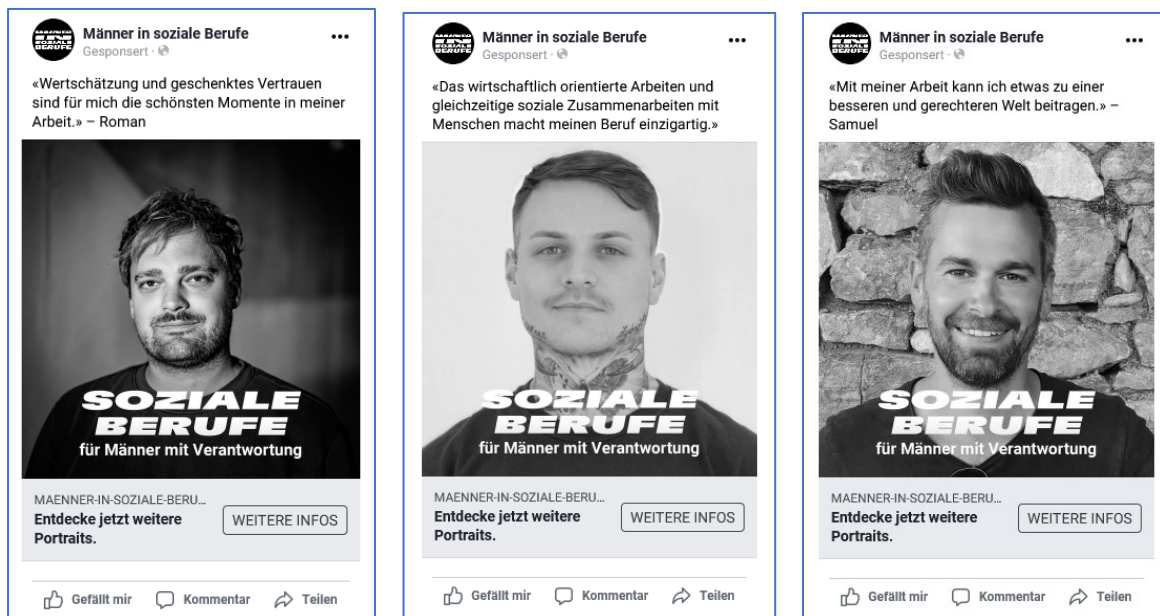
Männer in soziale Berufe
Gesponsert ·

«Wertschätzung und geschenktes Vertrauen sind für mich die schönsten Momente in meiner Arbeit.» – Roman

SOZIALE BERUFE
für Männer mit Verantwortung

MAENNER-IN-SOZIALE-BERU...
Entdecke jetzt weitere Portraits.
WEITERE INFOS

Gefällt mir Kommentar Teilen

Männer in soziale Berufe
Gesponsert ·

«Das wirtschaftlich orientierte Arbeiten und gleichzeitige soziale Zusammenarbeiten mit Menschen macht meinen Beruf einzigartig.»

SOZIALE BERUFE
für Männer mit Verantwortung

MAENNER-IN-SOZIALE-BERU...
Entdecke jetzt weitere Portraits.
WEITERE INFOS

Gefällt mir Kommentar Teilen

Männer in soziale Berufe
Gesponsert ·

«Mit meiner Arbeit kann ich etwas zu einer besseren und gerechteren Welt beitragen.» – Samuel

SOZIALE BERUFE
für Männer mit Verantwortung

MAENNER-IN-SOZIALE-BERU...
Entdecke jetzt weitere Portraits.
WEITERE INFOS

Gefällt mir Kommentar Teilen